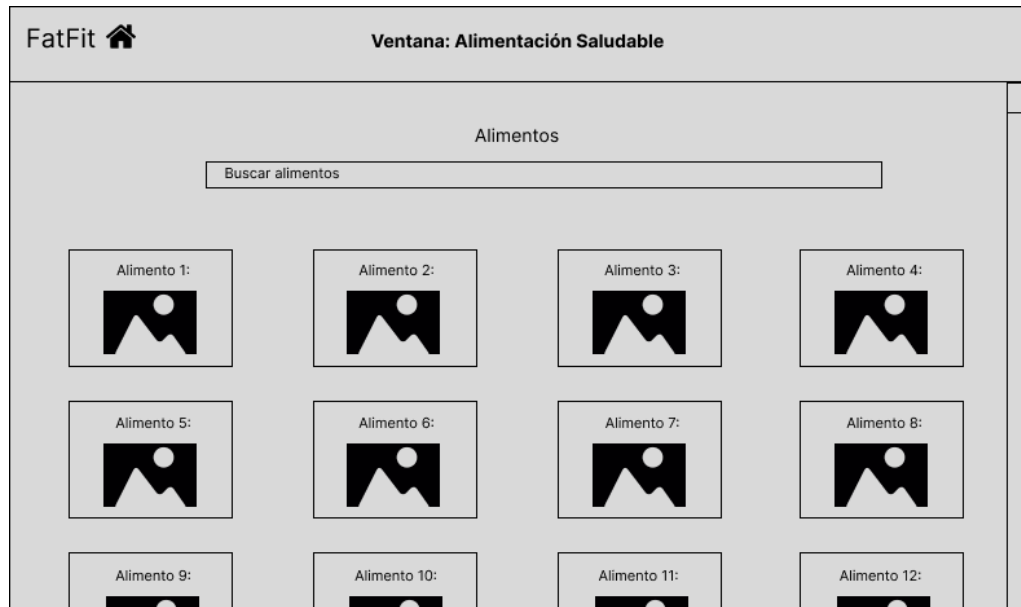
FatFit

Ventana: Alimentación Saludable

Alimentos

Buscar alimentos

Alimento 1:

Alimento 2:

Alimento 3:

Alimento 4:

Alimento 5:

Alimento 6:

Alimento 7:

Alimento 8:

Alimento 9:

Alimento 10:

Alimento 11:

Alimento 12: